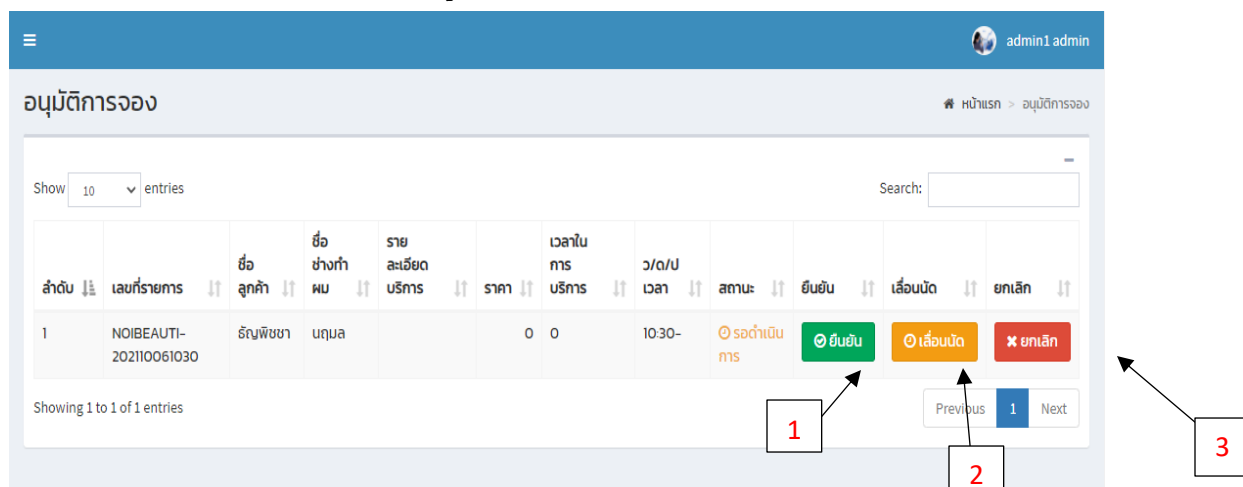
≡ admin1 admin

อนุมัติการจอง

หน้าแรก > อนุมัติการจอง

Show 10 entries

Search:

| ลำดับ | เลขที่รายการ | ชื่อลูกค้า | ชื่อช่างทำผม | รายละเอียดบริการ | ราคา | เวลาในการบริการ | ว/ด/ป เวลา | สถานะ | ยืนยัน | เลื่อนนัด | ยกเลิก |
|---|---|---|---|---|---|---|---|---|---|---|---|
| 1 | NOIBEAUTI-202110061030 | ธัญพิชชา | นฤมล | | 0 | 0 | 10:30- | รอดำเนินการ | ยืนยัน | เลื่อนนัด | ยกเลิก |

Showing 1 to 1 of 1 entries

Previous 1 Next

1

2

3